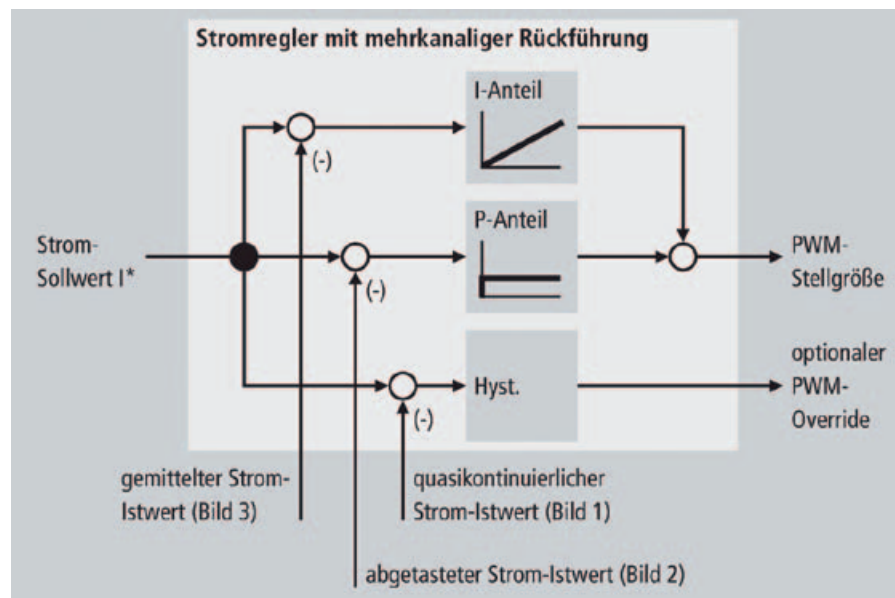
Stromregler mit mehrkanaliger Rückführung

I-Anteil

(-)

P-Anteil

Strom-Sollwert I*

(-)

PWM-Stellgröße

optionaler PWM-Override

Hyst.

(-)

gemittelter Strom-Istwert (Bild 3)

quasikontinuierlicher Strom-Istwert (Bild 1)

abgetasteter Strom-Istwert (Bild 2)